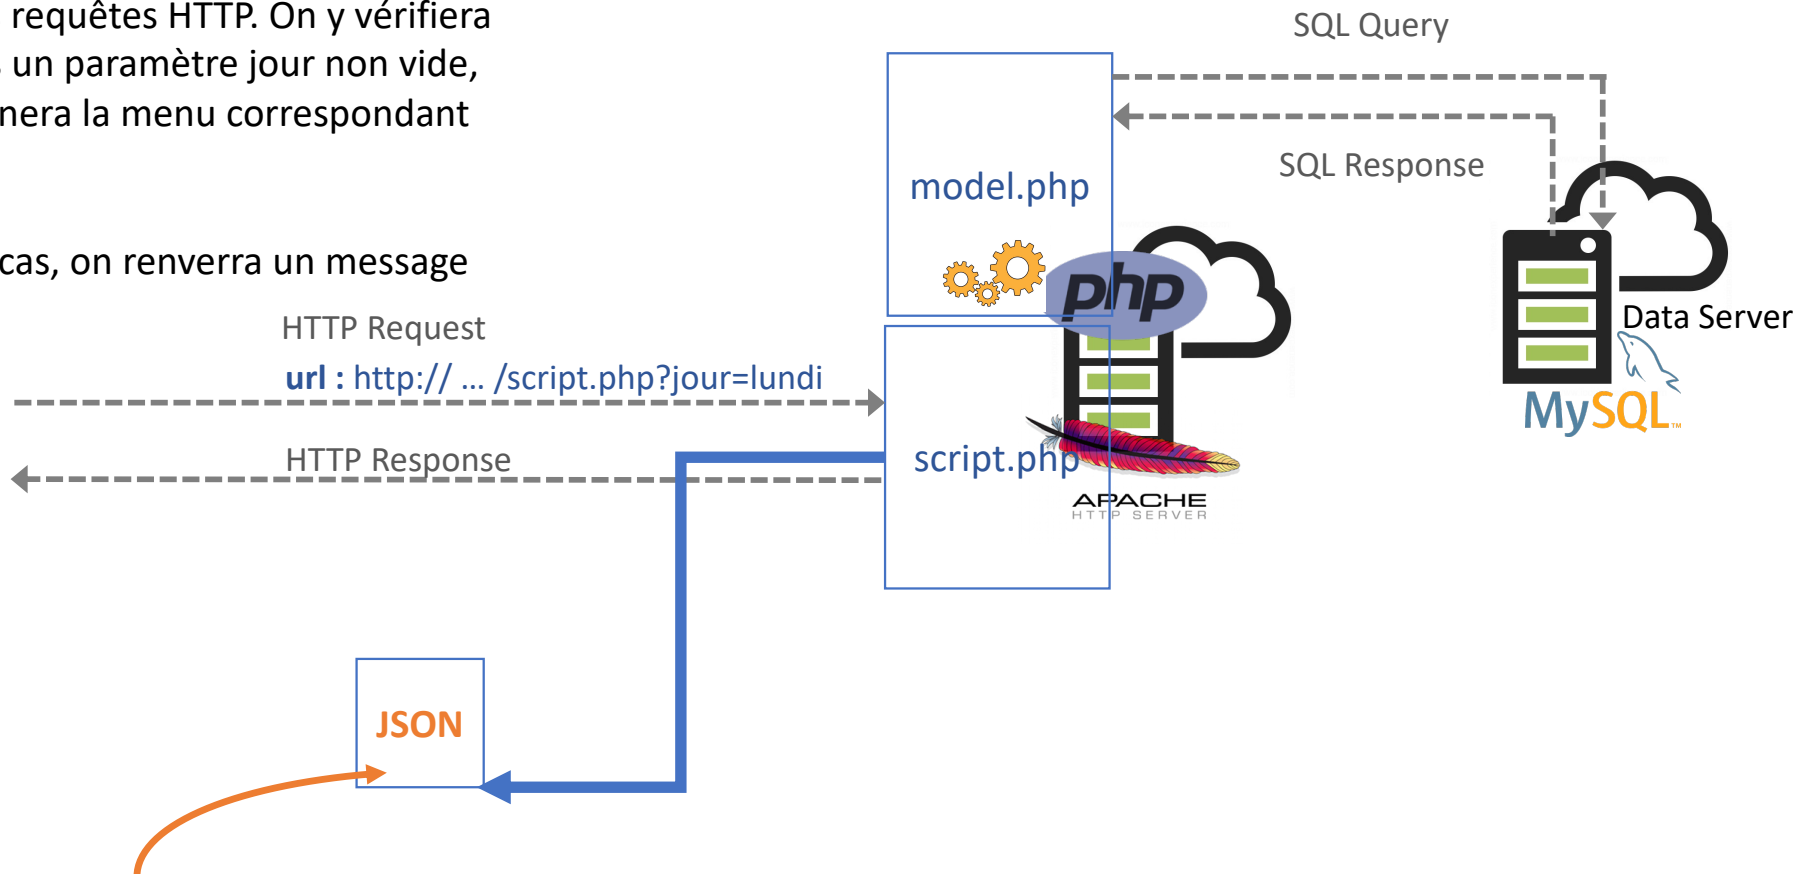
requêtes HTTP. On y vérifiera
un paramètre jour non vide,
nera la menu correspondant

cas, on renverra un message

SQL Query

SQL Response

model.php

php

Data Server

MySQL

HTTP Request

**url :** http:// … /script.php?jour=lundi

HTTP Response

script.php

APACHE
HTTP SERVER

JSON